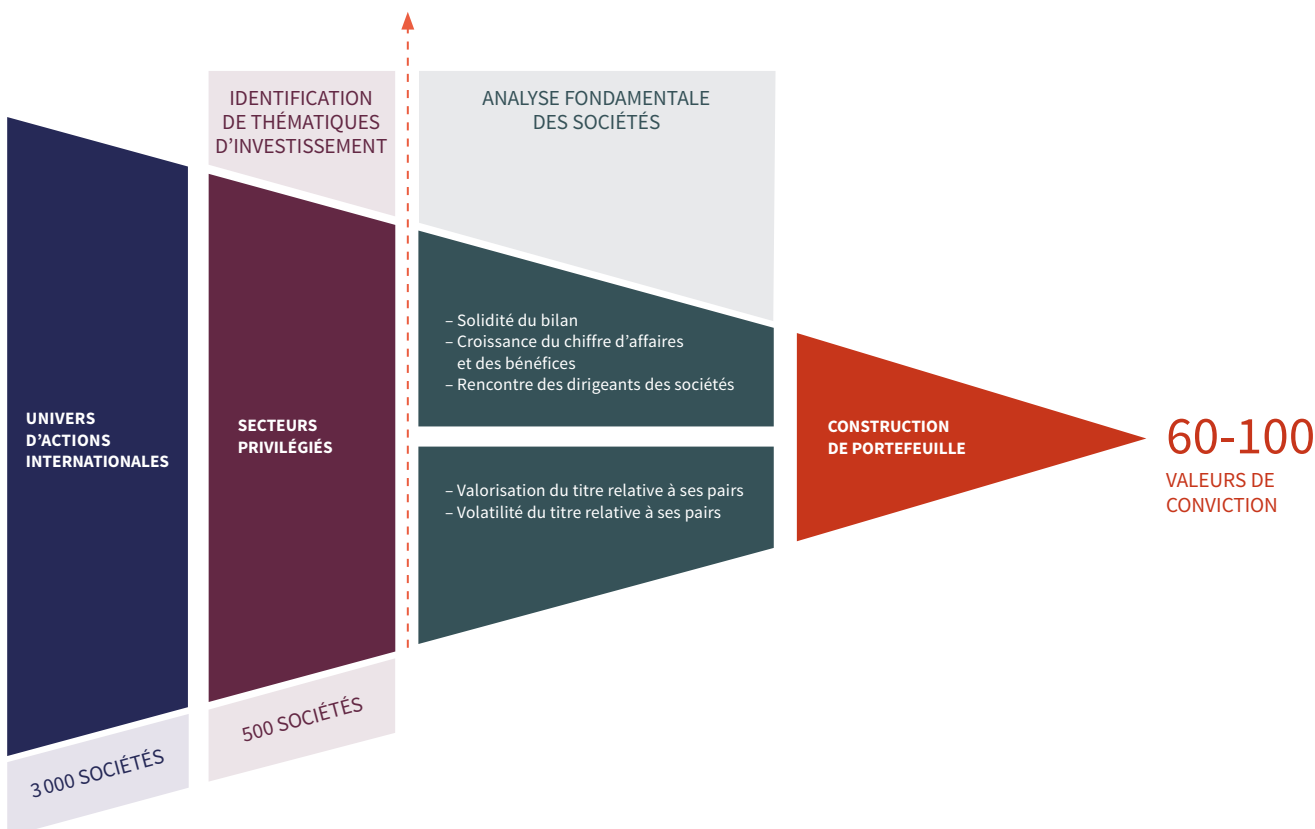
IDENTIFICATION DE THÉMATIQUES D'INVESTISSEMENT

ANALYSE FONDAMENTALE DES SOCIÉTÉS

UNIVERS D'ACTIONS INTERNATIONALES

3 000 SOCIÉTÉS

SECTEURS PRIVILÉGIÉS

500 SOCIÉTÉS

– Solidité du bilan
– Croissance du chiffre d'affaires et des bénéfices
– Rencontre des dirigeants des sociétés

– Valorisation du titre relative à ses pairs
– Volatilité du titre relative à ses pairs

CONSTRUCTION DE PORTEFEUILLE

60-100

VALEURS DE CONVICTION